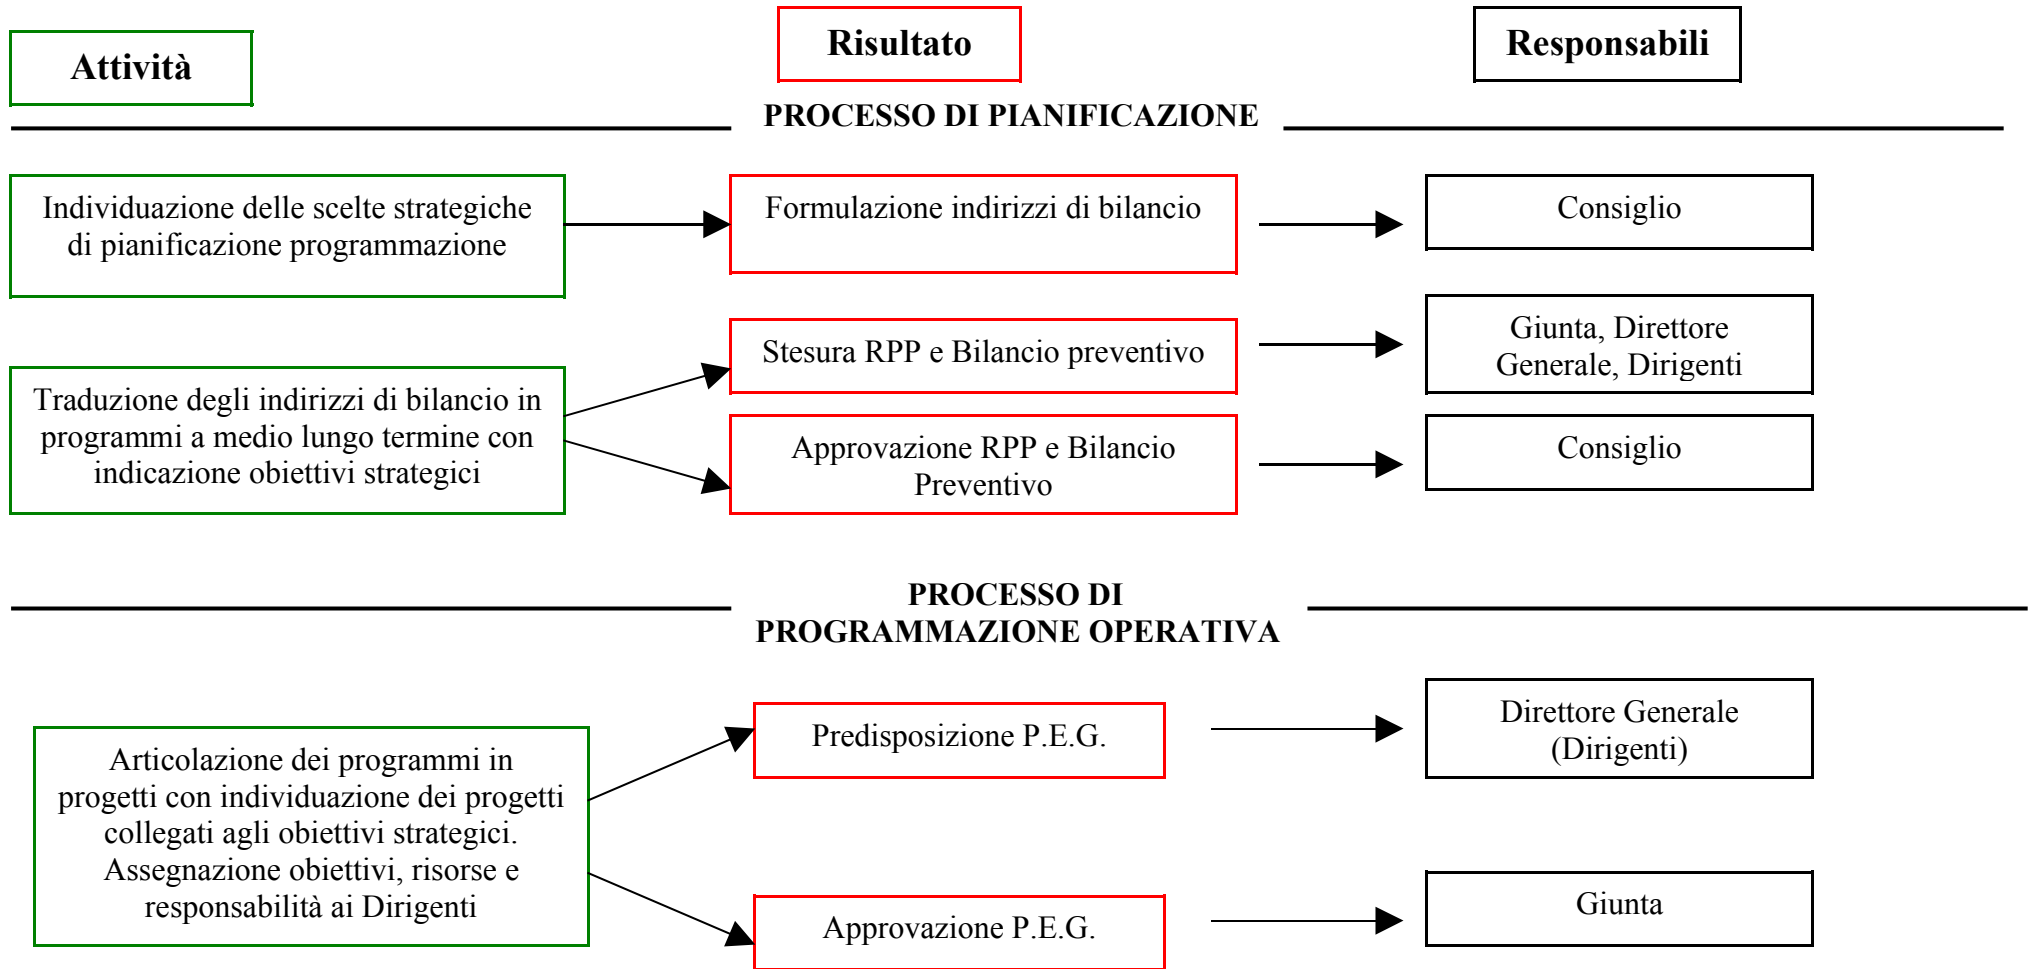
Attività

Risultato

Responsabili

PROCESSO DI PIANIFICAZIONE

Individuazione delle scelte strategiche di pianificazione programmazione

Formulazione indirizzi di bilancio

Consiglio

Stesura RPP e Bilancio preventivo

Giunta, Direttore Generale, Dirigenti

Traduzione degli indirizzi di bilancio in programmi a medio lungo termine con indicazione obiettivi strategici

Approvazione RPP e Bilancio Preventivo

Consiglio

PROCESSO DI PROGRAMMAZIONE OPERATIVA

Predisposizione P.E.G.

Direttore Generale (Dirigenti)

Articolazione dei programmi in progetti con individuazione dei progetti collegati agli obiettivi strategici. Assegnazione obiettivi, risorse e responsabilità ai Dirigenti

Approvazione P.E.G.

Giunta